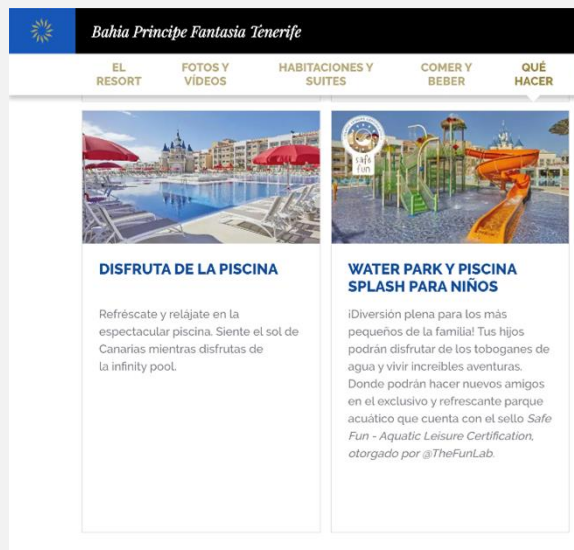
Bahia Principe Fantasia Tenerife

EL RESORT
FOTOS Y VÍDEOS
HABITACIONES Y SUITES
COMER Y BEBER
QUÉ HACER

Safe Fun

DISFRUTA DE LA PISCINA

Refréscate y relájate en la espectacular piscina. Siente el sol de Canarias mientras disfrutas de la infinity pool.

WATER PARK Y PISCINA SPLASH PARA NIÑOS

¡Diversión plena para los más pequeños de la familia! Tus hijos podrán disfrutar de los toboganes de agua y vivir increíbles aventuras. Donde podrán hacer nuevos amigos en el exclusivo y refrescante parque acuático que cuenta con el sello *Safe Fun - Aquatic Leisure Certification, otorgado por @TheFunLab.*